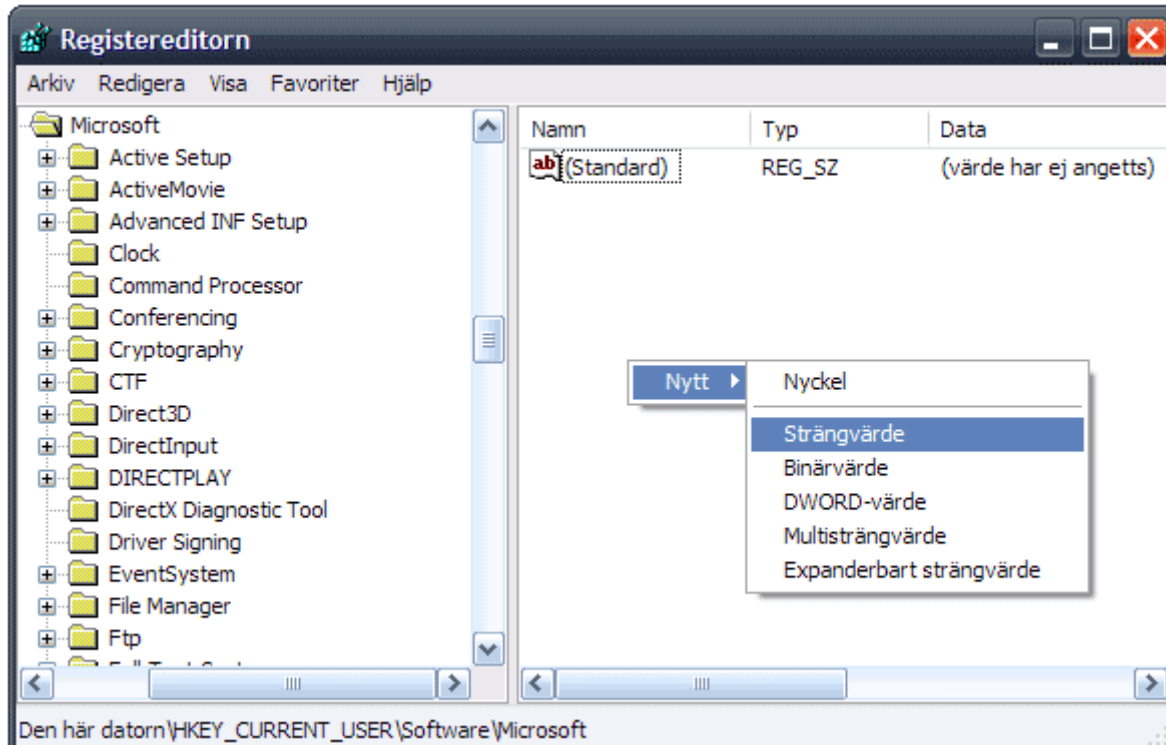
Registereditorn

Arkiv Redigera Visa Favoriter Hjälp

Microsoft
Active Setup
ActiveMovie
Advanced INF Setup
Clock
Command Processor
Conferencing
Cryptography
CTF
Direct3D
DirectInput
DIRECTPLAY
DirectX Diagnostic Tool
Driver Signing
EventSystem
File Manager
Ftp
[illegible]

| Namn | Typ | Data |
|---|---|---|
| (Standard) | REG_SZ | (värde har ej angetts) |

Nytt

Nyckel
Strängvärde
Binärvärde
DWORD-värde
Multisträngvärde
Expanderbart strängvärde

Den här datorn\HKEY_CURRENT_USER\Software\Microsoft